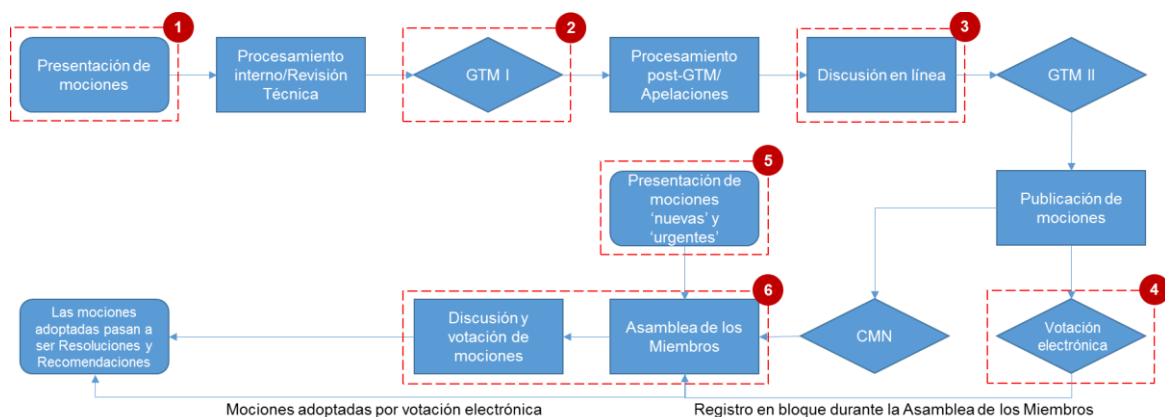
1
Presentación de mociones

Procesamiento interno/Revisión Técnica

2
GTM I

Procesamiento post-GTM/ Apelaciones

3
Discusión en línea

GTM II

Publicación de mociones

4
Votación electrónica

CMN

5
Presentación de mociones 'nuevas' y 'urgentes'

6
Asamblea de los Miembros

Discusión y votación de mociones

Las mociones adoptadas pasan a ser Resoluciones y Recomendaciones

Mociones adoptadas por votación electrónica

Registro en bloque durante la Asamblea de los Miembros